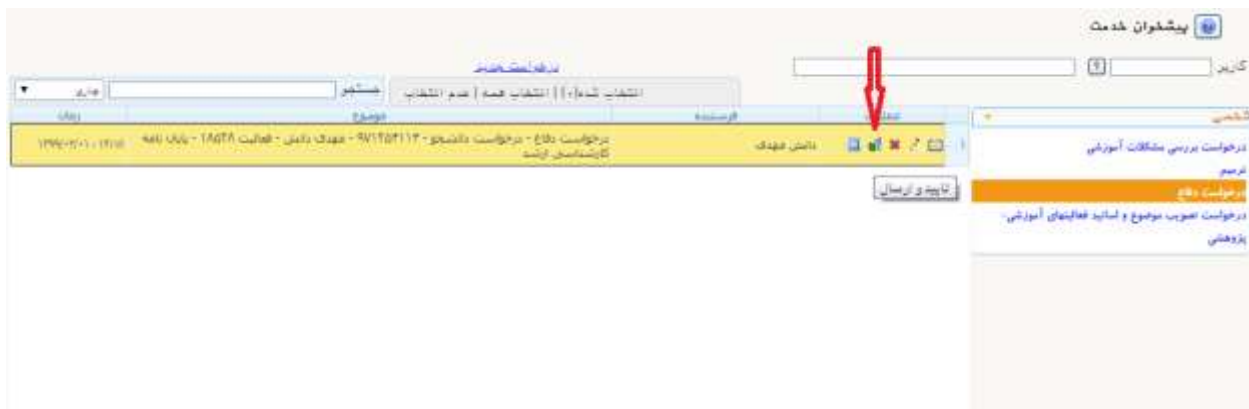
پیشخوان خدمت

کاربر

درخواست جدید

انتخاب شده(۱) | انتخاب همه | عدم انتخاب

جستجو

جاری

شخصی

درخواست بررسی مشکلات آموزشی

ترمیم

درخواست دفاع

درخواست تصویب موضوع و اساتید فعالیتهای آموزشی-پژوهشی

عملیات | فرستنده | موضوع | زمان

دانش مهدی | درخواست دفاع - درخواست دانشجو - ۹۷۱۲۵۴۱۱۴ - مهدی دانش - فعالیت ۱۸۵۲۸ - پایان نامه کارشناسی ارشد | ۱۳۹۹/۰۴/۰۱ - ۱۲:۱۵

تایید و ارسال